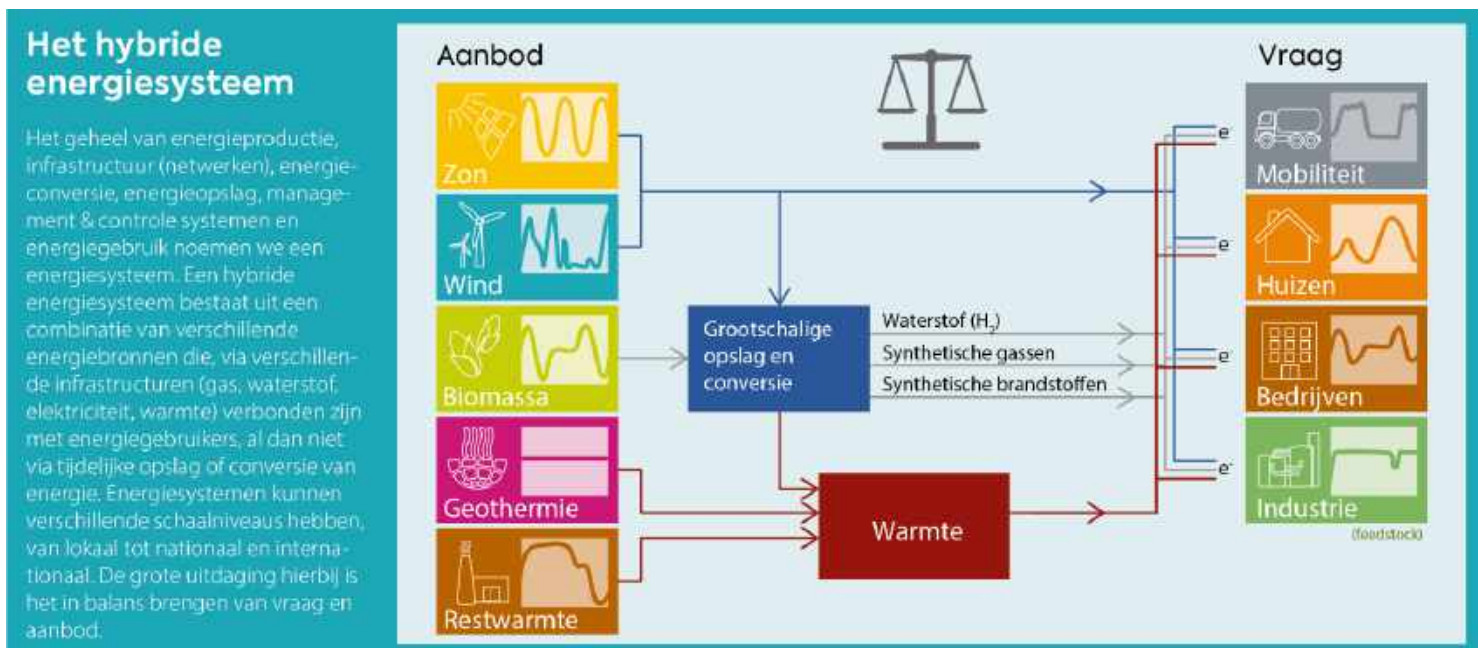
Het hybride energiesysteem

Het geheel van energieproductie, infrastructuur (netwerken), energieconversie, energieopslag, management & controle systemen en energiegebruik noemen we een energiesysteem. Een hybride energiesysteem bestaat uit een combinatie van verschillende energiebronnen die, via verschillende infrastructuren (gas, waterstof, elektriciteit, warmte) verbonden zijn met energiegebruikers, al dan niet via tijdelijke opslag of conversie van energie. Energiesystemen kunnen verschillende schaalniveaus hebben, van lokaal tot nationaal en internationaal. De grote uitdaging hierbij is het in balans brengen van vraag en aanbod.

Aanbod

Zon

Wind

Biomassa

Geothermie

Restwarmte

Grootschalige opslag en conversie

Waterstof ($H_2$)

Synthetische gassen

Synthetische brandstoffen

Warmte

Vraag

$e^-$

$e^-$

$e^-$

$e^-$

Mobiliteit

Huizen

Bedrijven

Industrie

(feedstock)